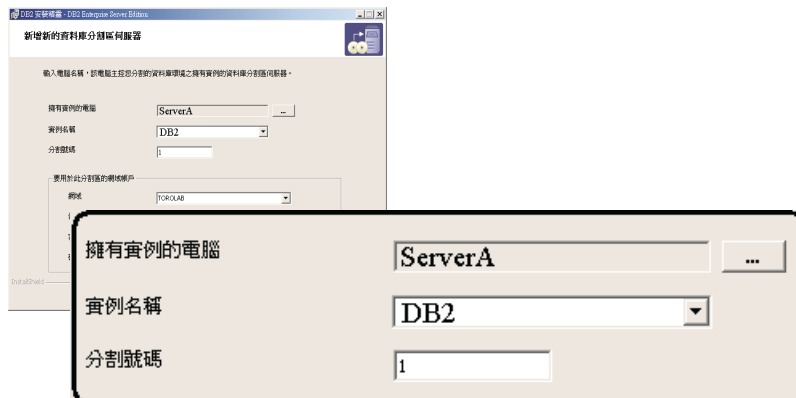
DB2 安裝精靈 - DB2 Enterprise Server Edition

新增新的資料庫分割區伺服器

輸入電腦名稱，該電腦主控您分割的資料庫環境之擁有實例的資料庫分割區伺服器。

擁有實例的電腦 ServerA ...

實例名稱 DB2

分割號碼 1

要用於此分割區的網域帳戶

網域 TOROLAB

InstallShield

擁有實例的電腦 ServerA ...

實例名稱 DB2

分割號碼 1